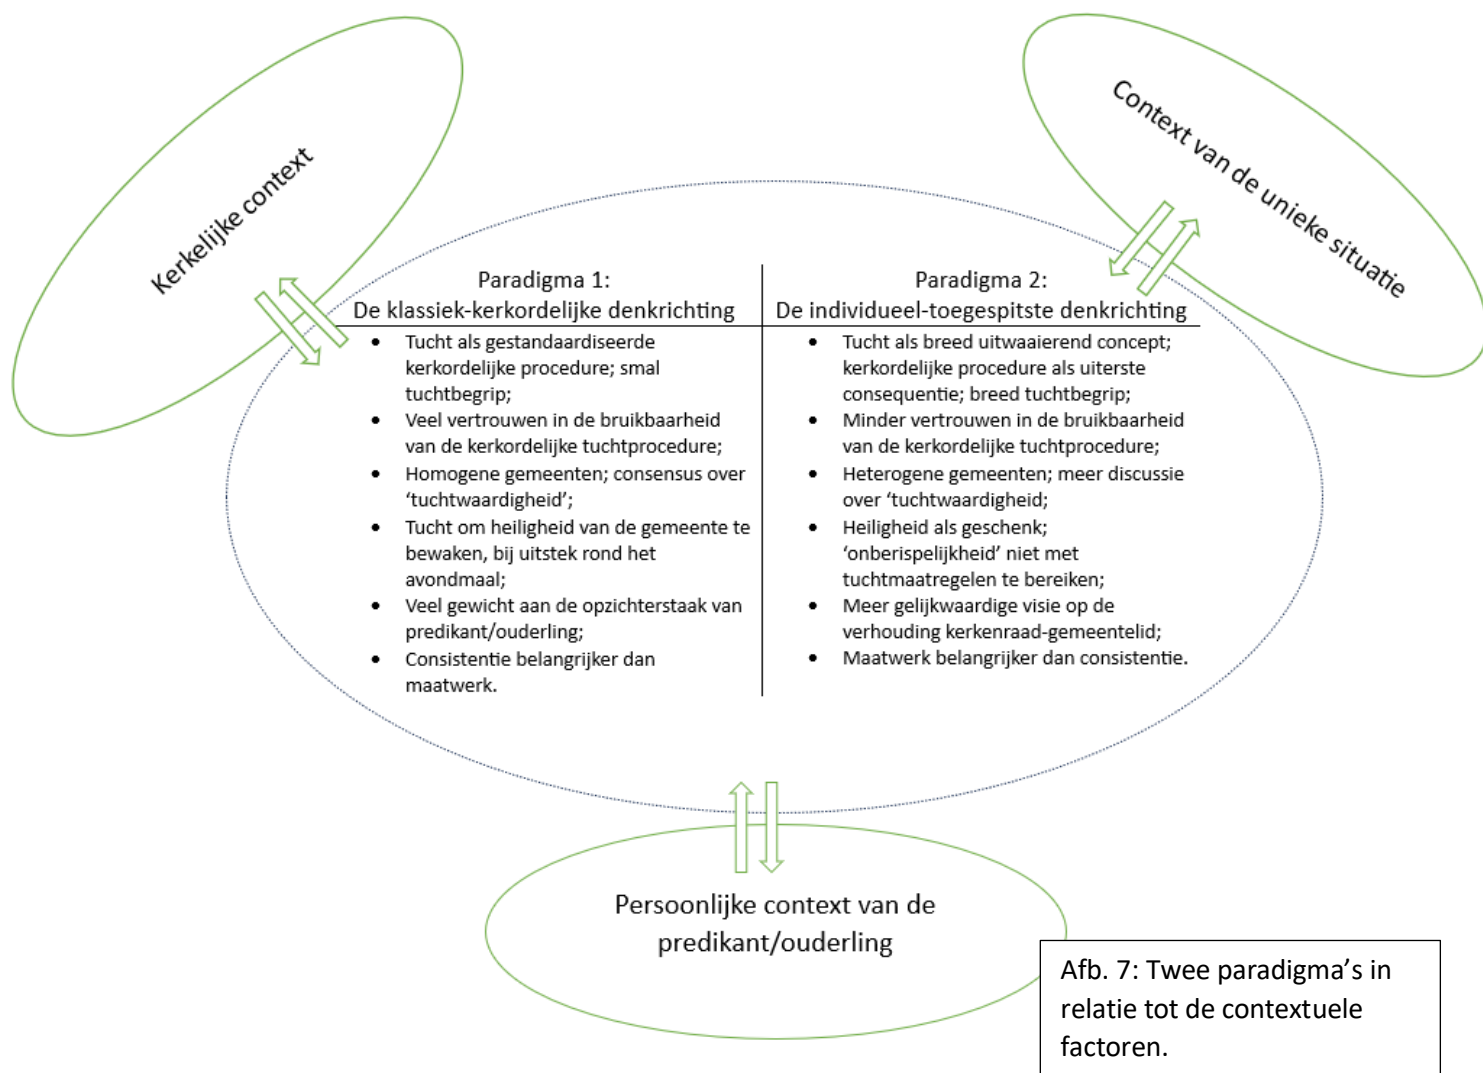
Kerkelijke context

Context van de unieke situatie

| Paradigma 1: De klassiek-kerkordelijke denkrichting | Paradigma 2: De individueel-toegespitste denkrichting |
|---|---|
| • Tucht als gestandaardiseerde kerkordelijke procedure; smal tuchtbegrip; • Veel vertrouwen in de bruikbaarheid van de kerkordelijke tuchtprocedure; • Homogene gemeenten; consensus over 'tuchtwaardigheid'; • Tucht om heiligheid van de gemeente te bewaken, bij uitstek rond het avondmaal; • Veel gewicht aan de opzichterstaak van predikant/ouderling; • Consistentie belangrijker dan maatwerk. | • Tucht als breed uitwaaierend concept; kerkordelijke procedure als uiterste consequentie; breed tuchtbegrip; • Minder vertrouwen in de bruikbaarheid van de kerkordelijke tuchtprocedure; • Heterogene gemeenten; meer discussie over 'tuchtwaardigheid; • Heiligheid als geschenk; 'onberispelijkheid' niet met tuchtmaatregelen te bereiken; • Meer gelijkwaardige visie op de verhouding kerkenraad-gemeentelid; • Maatwerk belangrijker dan consistentie. |

Persoonlijke context van de predikant/ouderling

Afb. 7: Twee paradigma's in relatie tot de contextuele factoren.